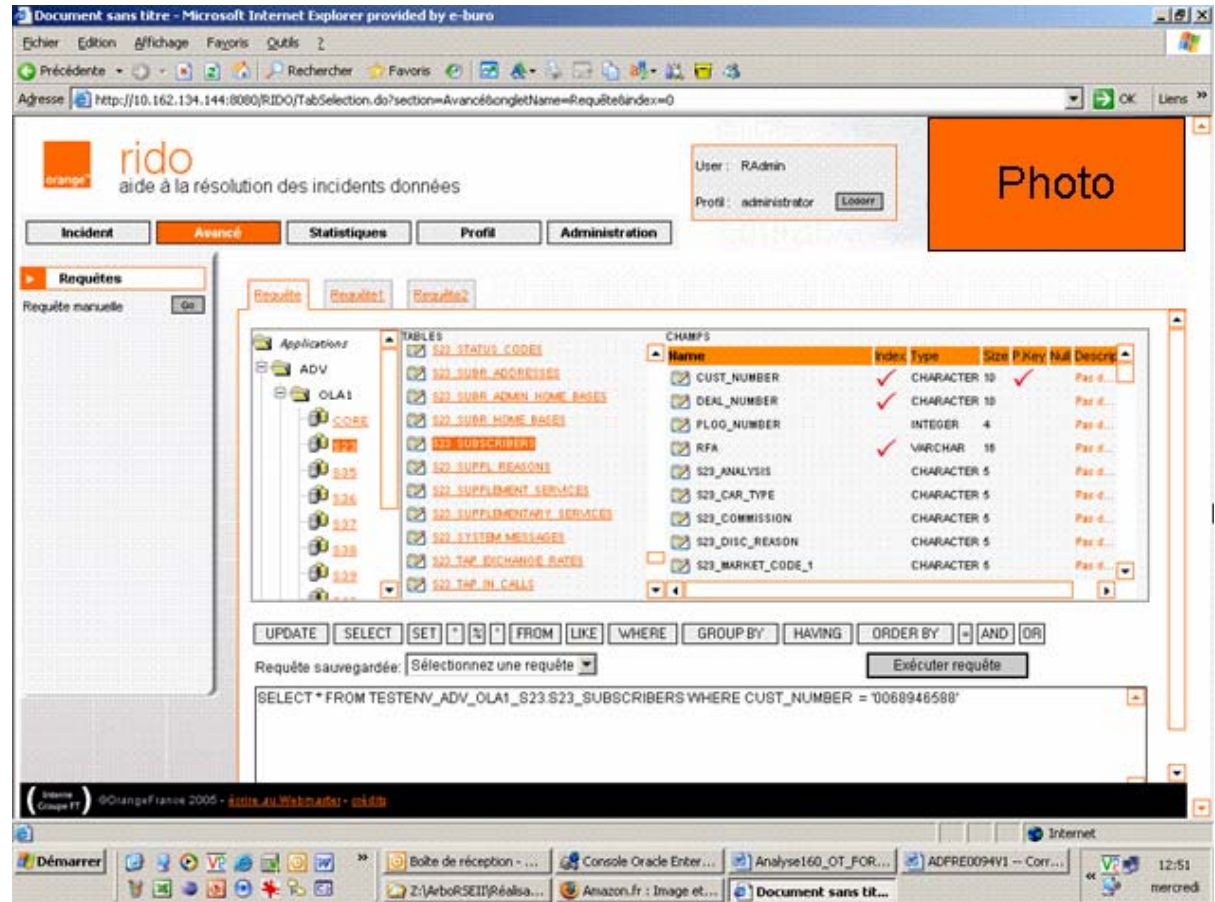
Document sans titre - Microsoft Internet Explorer provided by e-buro

Fichier Edition Affichage Favoris Outils ?

Précédente Rechercher Favoris

Adresse http://10.162.134.144:8080/RIDO/TabSelection.do?section=Avancé&ongletName=Requête&index=0 OK Liens

orange

rido
aide à la résolution des incidents données

User : RAdmin
Profil : administrator Logoff

Photo

Incident | Avancé | Statistiques | Profil | Administration

Requêtes
Requête manuelle Go

Requête | Requête1 | Requête2

Applications
ADV
OLA1
CORE
S23
S35
S36
S37
S38
S39

TABLES
S23_STATUS_CODES
S23_SUBR_ADDRESSES
S23_SUBR_ADMIN_HOME_BASES
S23_SUBR_HOME_BASES
S23_SUBSCRIBERS
S23_SUPPL_REASONS
S23_SUPPLEMENT_SERVICES
S23_SUPPLEMENTARY_SERVICES
S23_SYSTEM_MESSAGES
S23_TAP_EXCHANGE_RATES
S23_TAP_IN_CALLS

CHAMPS

| Name | Index | Type | Size | P.Key | Null | Descrip |
|---|---|---|---|---|---|---|
| CUST_NUMBER | ✓ | CHARACTER | 10 | ✓ | | Pas d... |
| DEAL_NUMBER | ✓ | CHARACTER | 10 | | | Pas d... |
| FLOG_NUMBER | | INTEGER | 4 | | | Pas d... |
| RFA | ✓ | VARCHAR | 18 | | | Pas d... |
| S23_ANALYSIS | | CHARACTER | 5 | | | Pas d... |
| S23_CAR_TYPE | | CHARACTER | 5 | | | Pas d... |
| S23_COMMISSION | | CHARACTER | 5 | | | Pas d... |
| S23_DISC_REASON | | CHARACTER | 5 | | | Pas d... |
| S23_MARKET_CODE_1 | | CHARACTER | 5 | | | Pas d... |

UPDATE | SELECT | SET | * | % | ' | FROM | LIKE | WHERE | GROUP BY | HAVING | ORDER BY | = | AND | OR

Requête sauvegardée: Sélectionnez une requête

Exécuter requête

SELECT * FROM TESTENV_ADV_OLA1_S23.S23_SUBSCRIBERS WHERE CUST_NUMBER = '0068946588'

Interne Groupe FT ©OrangeFrance 2005 - écrire au Webmaster - crédits

Internet

Démarrer | Boîte de réception - ... | Console Oracle Enter... | Analyse160_OT_FOR... | ADFRE0094V1 -- Corr... | Z:\ArboRSEII\Réalisa... | Amazon.fr : Image et... | Document sans tit... | 12:51 mercredi